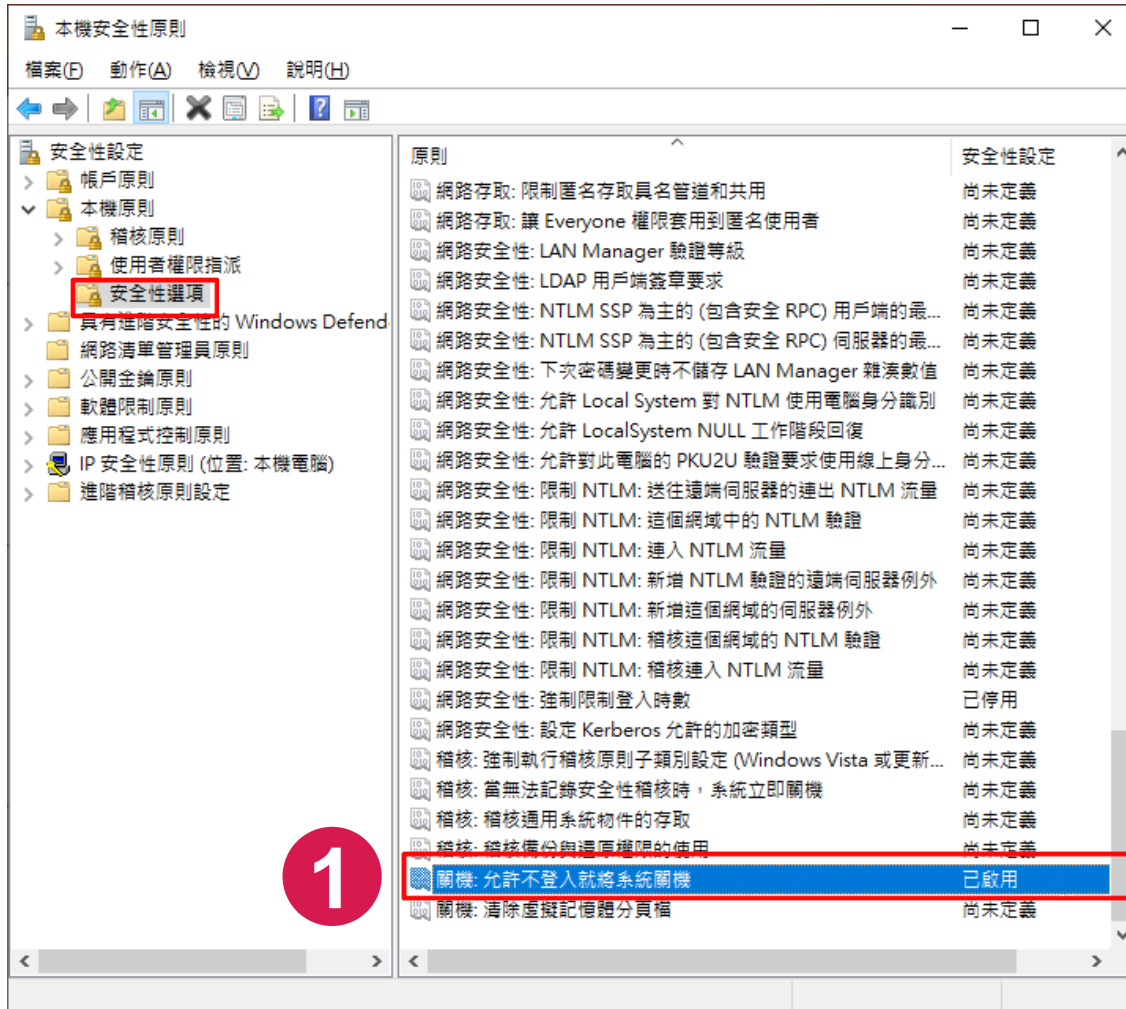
本機安全性原則

檔案(F) 動作(A) 檢視(V) 說明(H)

安全性設定
帳戶原則
本機原則
稽核原則
使用者權限指派
安全性選項
具有進階安全性的 Windows Defend
網路清單管理員原則
公開金鑰原則
軟體限制原則
應用程式控制原則
IP 安全性原則 (位置: 本機電腦)
進階稽核原則設定

| 原則 | 安全性設定 |
|---|---|
| 網路存取: 限制匿名存取具名管道和共用 | 尚未定義 |
| 網路存取: 讓 Everyone 權限套用到匿名使用者 | 尚未定義 |
| 網路安全性: LAN Manager 驗證等級 | 尚未定義 |
| 網路安全性: LDAP 用戶端簽章要求 | 尚未定義 |
| 網路安全性: NTLM SSP 為主的 (包含安全 RPC) 用戶端的最... | 尚未定義 |
| 網路安全性: NTLM SSP 為主的 (包含安全 RPC) 伺服器的最... | 尚未定義 |
| 網路安全性: 下次密碼變更時不儲存 LAN Manager 雜湊數值 | 尚未定義 |
| 網路安全性: 允許 Local System 對 NTLM 使用電腦身分識別 | 尚未定義 |
| 網路安全性: 允許 LocalSystem NULL 工作階段回復 | 尚未定義 |
| 網路安全性: 允許對此電腦的 PKU2U 驗證要求使用線上身分... | 尚未定義 |
| 網路安全性: 限制 NTLM: 送往遠端伺服器的連出 NTLM 流量 | 尚未定義 |
| 網路安全性: 限制 NTLM: 這個網域中的 NTLM 驗證 | 尚未定義 |
| 網路安全性: 限制 NTLM: 連入 NTLM 流量 | 尚未定義 |
| 網路安全性: 限制 NTLM: 新增 NTLM 驗證的遠端伺服器例外 | 尚未定義 |
| 網路安全性: 限制 NTLM: 新增這個網域的伺服器例外 | 尚未定義 |
| 網路安全性: 限制 NTLM: 稽核這個網域的 NTLM 驗證 | 尚未定義 |
| 網路安全性: 限制 NTLM: 稽核連入 NTLM 流量 | 尚未定義 |
| 網路安全性: 強制限制登入時數 | 已停用 |
| 網路安全性: 設定 Kerberos 允許的加密類型 | 尚未定義 |
| 稽核: 強制執行稽核原則子類別設定 (Windows Vista 或更新... | 尚未定義 |
| 稽核: 當無法記錄安全性稽核時，系統立即關機 | 尚未定義 |
| 稽核: 稽核通用系統物件的存取 | 尚未定義 |
| 稽核: 稽核備份與還原權限的使用 | 尚未定義 |
| 關機: 允許不登入就將系統關機 | 已啟用 |
| 關機: 清除虛擬記憶體分頁檔 | 尚未定義 |

1